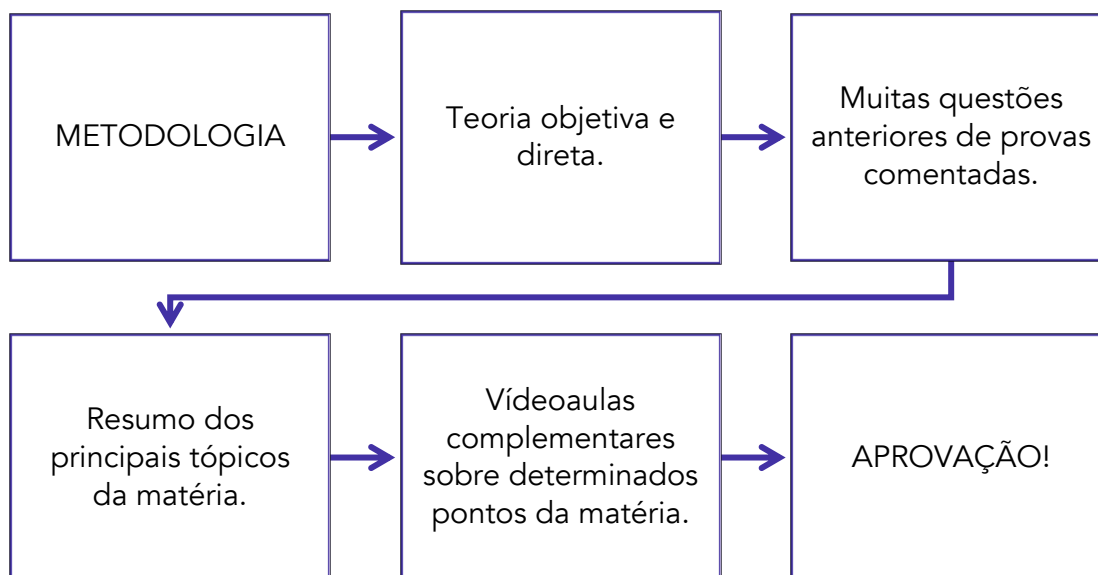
METODOLOGIA

Teoria objetiva e direta.

Muitas questões anteriores de provas comentadas.

Resumo dos principais tópicos da matéria.

Vídeoaulas complementares sobre determinados pontos da matéria.

APROVAÇÃO!